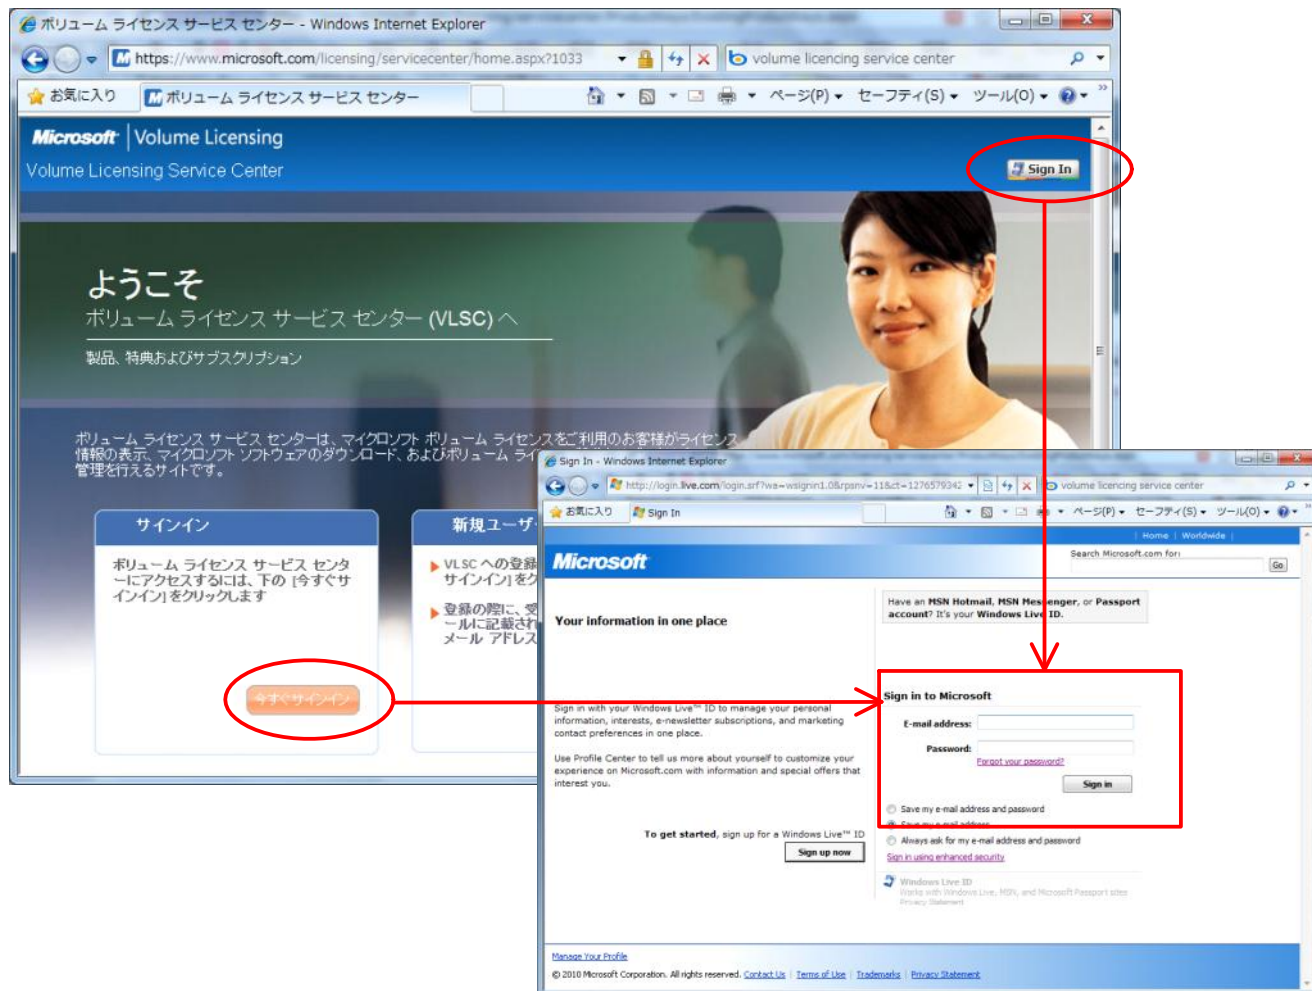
ボリューム ライセンス サービス センター - Windows Internet Explorer

https://www.microsoft.com/licensing/servicecenter/home.aspx?1033

volume licencing service center

お気に入り ボリューム ライセンス サービス センター

ページ(P) セーフティ(S) ツール(O)

Microsoft | Volume Licensing

Volume Licensing Service Center

Sign In

ようこそ

ボリューム ライセンス サービス センター (VLSC) へ

製品、特典およびサブスクリプション

ボリューム ライセンス サービス センターは、マイクロソフト ボリューム ライセンスをご利用のお客様がライセンス情報の表示、マイクロソフト ソフトウェアのダウンロード、およびボリューム ライ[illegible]管理を行えるサイトです。

サインイン

ボリューム ライセンス サービス センターにアクセスするには、下の [今すぐサインイン] をクリックします

今すぐサインイン

新規ユーザ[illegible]

VLSC への登録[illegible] サインイン] をク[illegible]

登録の際に、受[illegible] ールに記載され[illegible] メール アドレス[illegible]

Sign In - Windows Internet Explorer

http://login.live.com/login.srf?wa=wsignin1.0&rpsnv=11&ct=1276579342

volume licencing service center

お気に入り Sign In

ページ(P) セーフティ(S) ツール(O)

Home | Worldwide

Microsoft

Search Microsoft.com for:

Go

Your information in one place

Have an MSN Hotmail, MSN Messenger, or Passport account? It's your Windows Live ID.

Sign in to Microsoft

E-mail address:

Password:

Forgot your password?

Sign in

Sign in with your Windows Live™ ID to manage your personal information, interests, e-newsletter subscriptions, and marketing contact preferences in one place.

Use Profile Center to tell us more about yourself to customize your experience on Microsoft.com with information and special offers that interest you.

Save my e-mail address and password

Save my e-mail address

Always ask for my e-mail address and password

Sign in using enhanced security

To get started, sign up for a Windows Live™ ID

Sign up now

Windows Live ID

Works with Windows Live, MSN, and Microsoft Passport sites

Privacy Statement

Manage Your Profile

© 2010 Microsoft Corporation. All rights reserved. Contact Us | Terms of Use | Trademarks | Privacy Statement